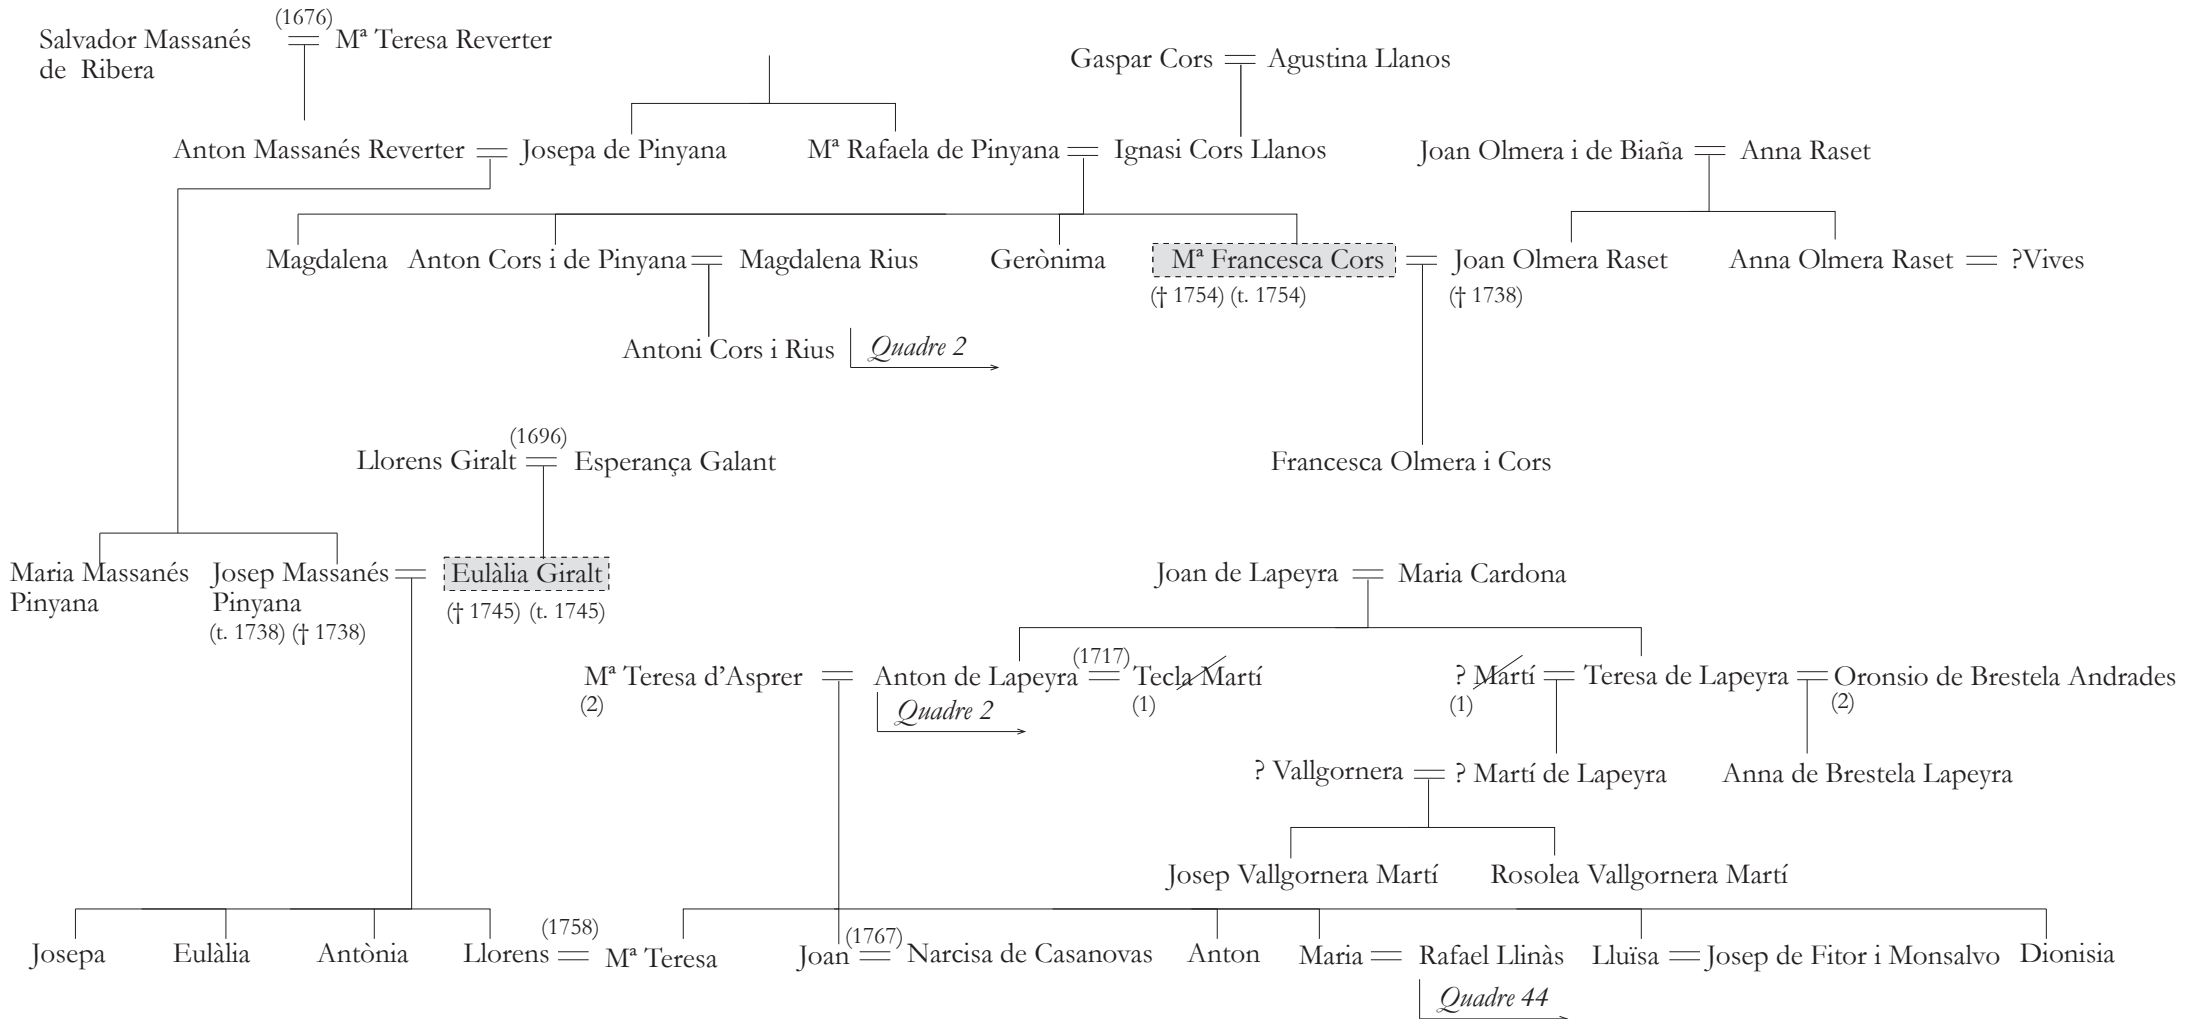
Salvador Massanés de Ribera (1676) = Mª Teresa Reverter

Gaspar Cors = Agustina Llanos

Anton Massanés Reverter = Josepa de Pinyana

Mª Rafaela de Pinyana = Ignasi Cors Llanos

Joan Olmera i de Biaña = Anna Raset

Magdalena

Anton Cors i de Pinyana = Magdalena Rius

Gerònima

Mª Francesca Cors
(† 1754) (t. 1754)

= Joan Olmera Raset
(† 1738)

Anna Olmera Raset = ?Vives

Antoni Cors i Rius

Quadre 2

Llorens Giralt (1696) = Esperança Galant

Francesca Olmera i Cors

Maria Massanés Pinyana

Josep Massanés Pinyana
(t. 1738) († 1738)

= Eulàlia Giralt
(† 1745) (t. 1745)

Joan de Lapeyra = Maria Cardona

Mª Teresa d'Asprer
(2)

= Anton de Lapeyra (1717) = Tecla Martí
(1)

Quadre 2

? Martí
(1)

= Teresa de Lapeyra = Oronsio de Brestela Andrades
(2)

? Vallgornera = ? Martí de Lapeyra

Anna de Brestela Lapeyra

Josep Vallgornera Martí

Rosolea Vallgornera Martí

Josepa

Eulàlia

Antònia

Llorens (1758) = Mª Teresa

Joan (1767) = Narcisa de Casanovas

Anton

Maria = Rafael Llinàs

Quadre 44

Lluïsa = Josep de Fitor i Monsalvo

Dionisia